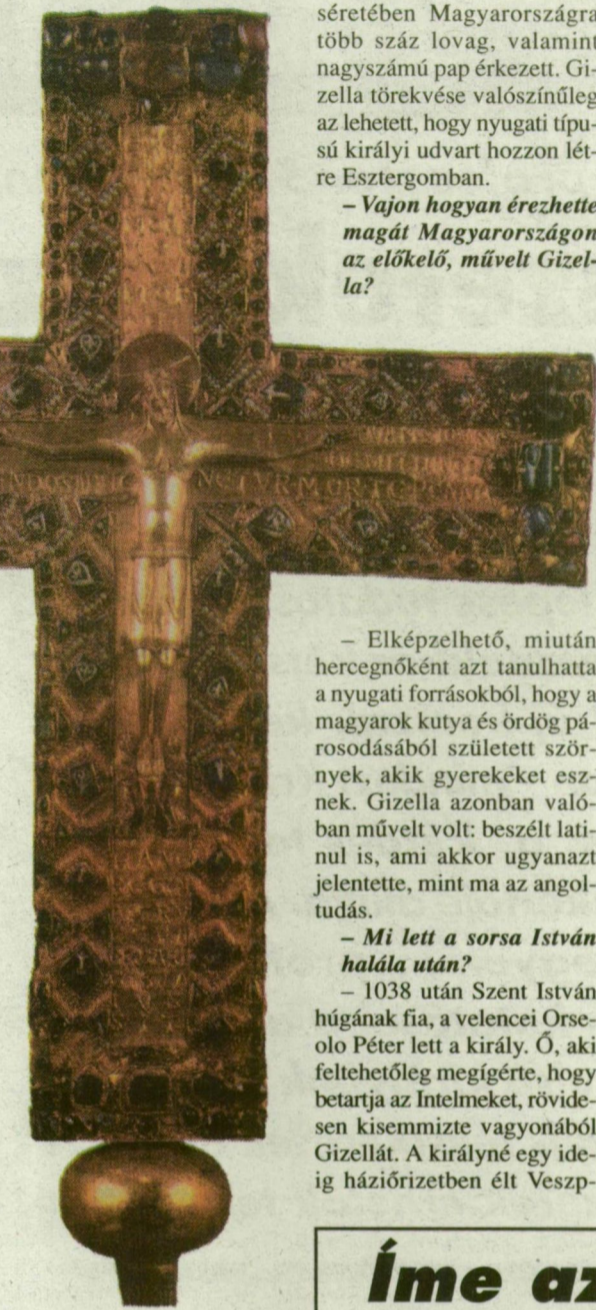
séretében Magyarországra több száz lovag, valamint nagyszámú pap érkezett. Gizella törekvése valószínűleg az lehetett, hogy nyugati típusú királyi udvart hozzon létre Esztergomban.

*– Vajon hogyan érezhette magát Magyarországon az előkelő, művelt Gizella?*

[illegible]

– Elképzelhető, miután hercegnőként azt tanulhatta a nyugati forrásokból, hogy a magyarok kutya és ördög párosodásából született szörnyek, akik gyerekeket esznek. Gizella azonban valóban művelt volt: beszélt latinul is, ami akkor ugyanazt jelentette, mint ma az angoltudás.

*– Mi lett a sorsa István halála után?*

– 1038 után Szent István húgának fia, a velencei Orseolo Péter lett a király. Ő, aki feltehetőleg megígérte, hogy betartja az Intelmeket, rövidesen kisemmizte vagyonából Gizellát. A királyné egy ideig háziőrizetben élt Veszp-

Íme az